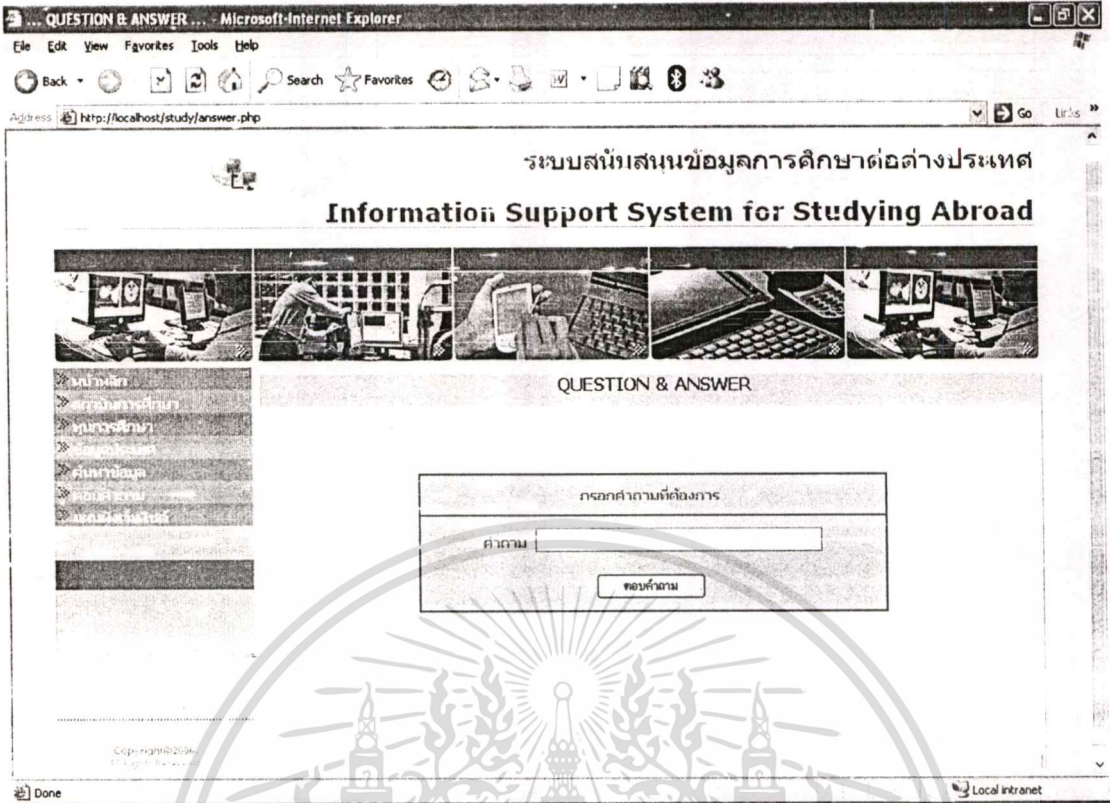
... QUESTION & ANSWER ... - Microsoft Internet Explorer

File Edit View Favorites Tools Help

Back Search Favorites

Address http://localhost/study/answer.php Go Links

ระบบสนับสนุนข้อมูลการศึกษาต่อต่างประเทศ

Information Support System for Studying Abroad

หน้าหลัก
สถาบันการศึกษา
ทุนการศึกษา
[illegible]
ค้นหาข้อมูล
ตอบคำถาม
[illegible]

QUESTION & ANSWER

กรอกคำถามที่ต้องการ

คำถาม

ตอบคำถาม

Copyright©2006
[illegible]

Done

Local intranet